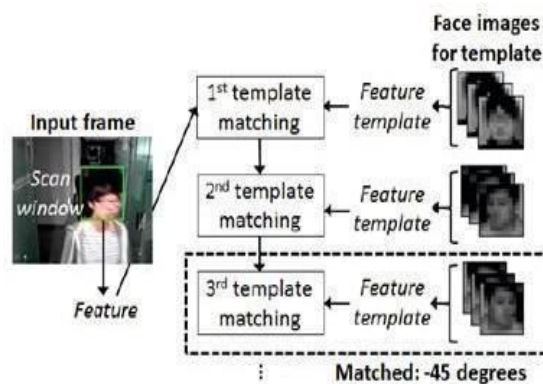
Face images for template

Input frame

Scan window

Feature

1$^{st}$ template matching

Feature template

2$^{nd}$ template matching

Feature template

3$^{rd}$ template matching

Feature template

⋮

Matched: -45 degrees